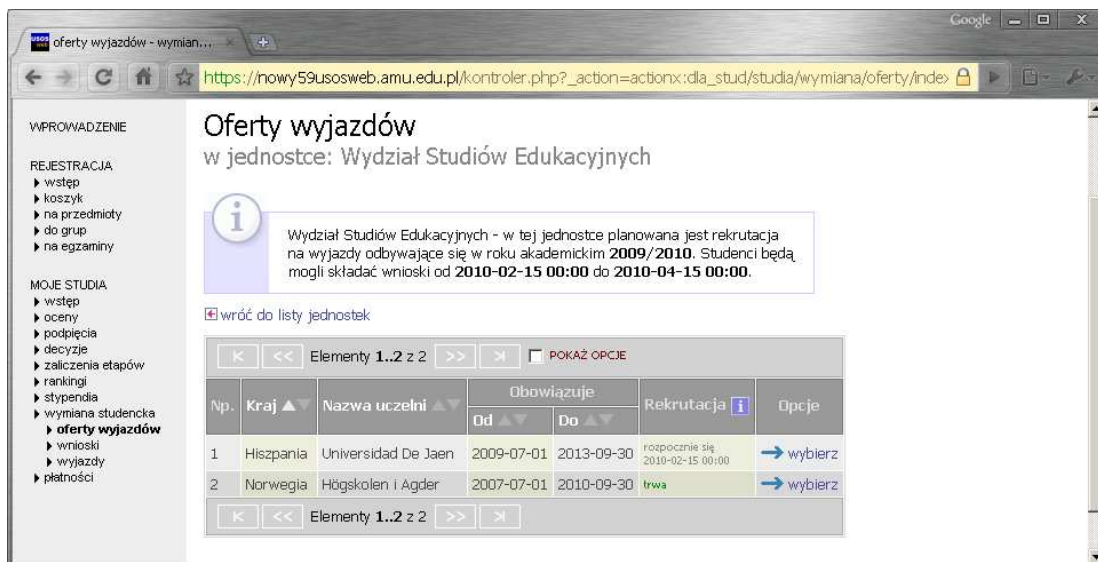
oferty wyjazdów - wymian...

Google

https://nowy59usosweb.amu.edu.pl/kontroler.php?_action=actionx:dla_stud/studia/wymiana/oferty/inde>

WPROWADZENIE

REJESTRACJA
▸ wstęp
▸ koszyk
▸ na przedmioty
▸ do grup
▸ na egzaminy

MOJE STUDIA
▸ wstęp
▸ oceny
▸ podpięcia
▸ decyzje
▸ zaliczenia etapów
▸ rankingi
▸ stypendia
▸ wymiana studencka
▸ oferty wyjazdów
▸ wnioski
▸ wyjazdy
▸ płatności

Oferty wyjazdów
w jednostce: Wydział Studiów Edukacyjnych

Wydział Studiów Edukacyjnych - w tej jednostce planowana jest rekrutacja na wyjazdy odbywające się w roku akademickim **2009/2010**. Studenci będą mogli składać wnioski od **2010-02-15 00:00** do **2010-04-15 00:00**.

wróć do listy jednostek

K << Elementy 1..2 z 2 >> >| POKAŻ OPCJE

| Np. | Kraj | Nazwa uczelni | Obowiązuje Od | Obowiązuje Do | Rekrutacja | Opcje |
|---|---|---|---|---|---|---|
| 1 | Hiszpania | Universidad De Jaen | 2009-07-01 | 2013-09-30 | rozpocznie się 2010-02-15 00:00 | → wybierz |
| 2 | Norwegia | Högskolen i Agder | 2007-07-01 | 2010-09-30 | trwa | → wybierz |

K << Elementy 1..2 z 2 >> >|